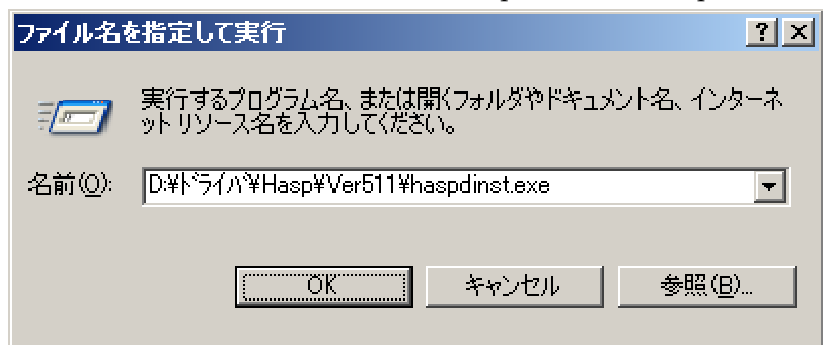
ファイル名を指定して実行

?

実行するプログラム名、または開くフォルダやドキュメント名、インターネット リソース名を入力してください。

名前(O): D:¥ﾄﾞﾗｲﾊﾞ¥Hasp¥Ver511¥haspdinst.exe

OK

キャンセル

参照(B)...